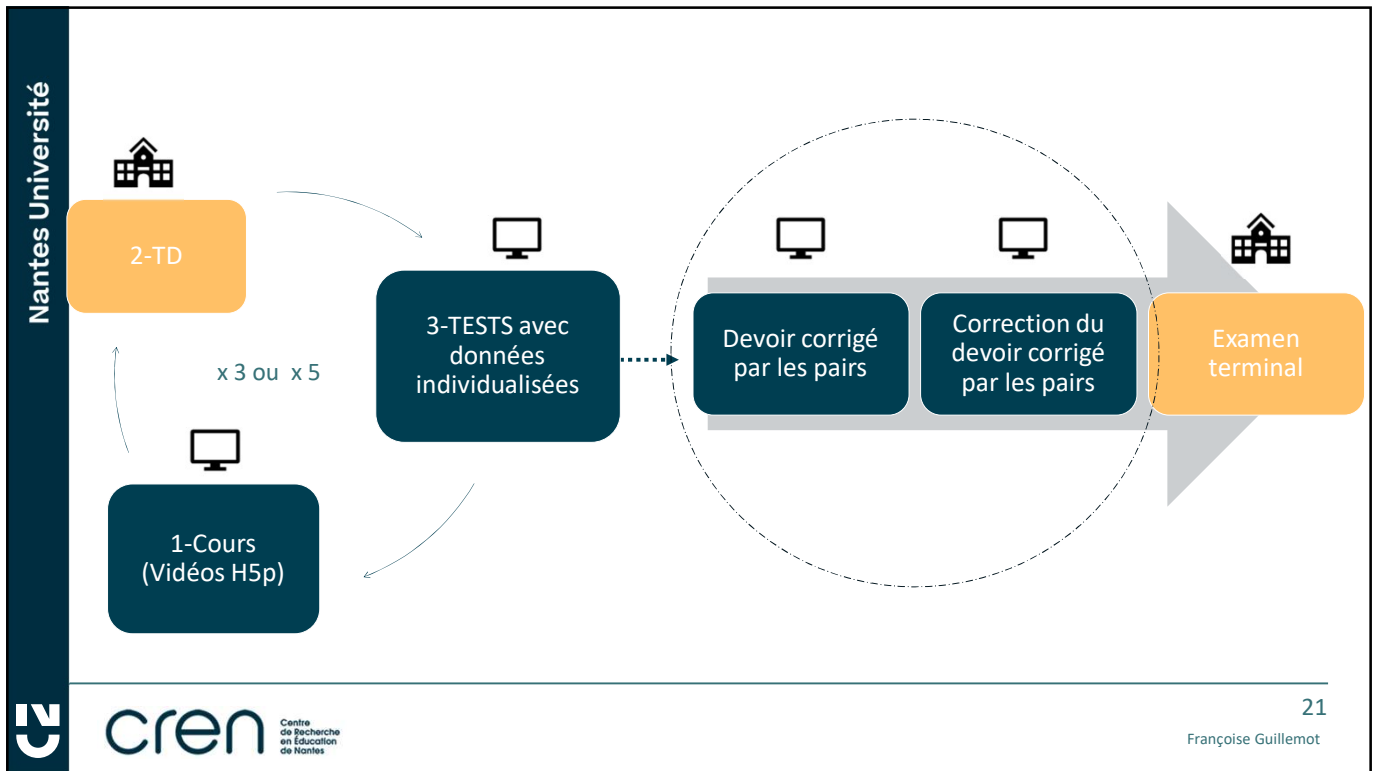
Nantes Université

2-TD

x 3 ou x 5

3-TESTS avec données individualisées

Devoir corrigé par les pairs

Correction du devoir corrigé par les pairs

Examen terminal

1-Cours (Vidéos H5p)

cren Centre de Recherche en Éducation de Nantes

21

Françoise Guillemot